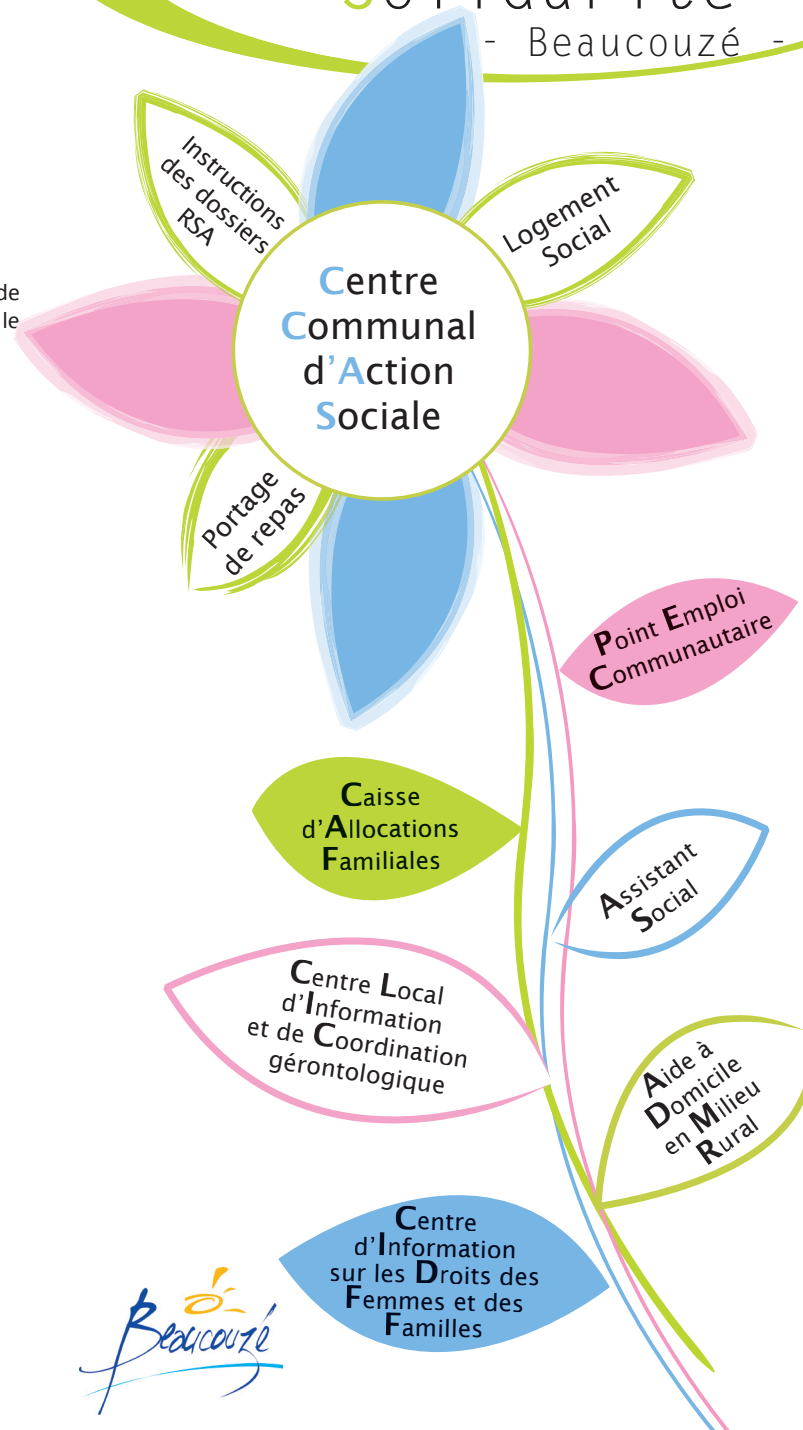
- Beaucouzé -

Instructions des dossiers RSA

Logement Social

de
le

Centre Communal d'Action Sociale

Portage de repas

Point Emploi Communautaire

Caisse d'Allocations Familiales

Assistant Social

Centre Local d'Information et de Coordination gérontologique

Aide à Domicile en Milieu Rural

Centre d'Information sur les Droits des Femmes et des Familles

Beaucouzé